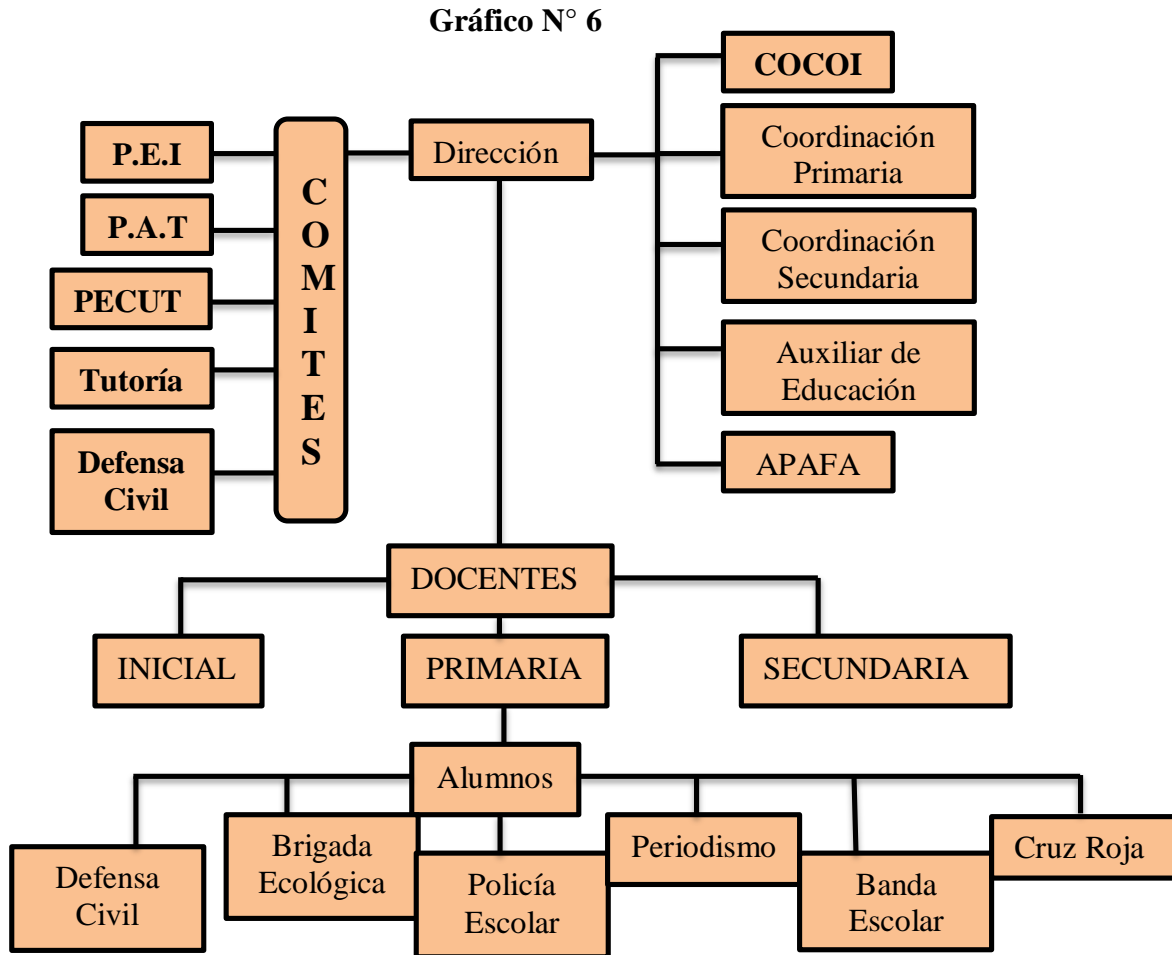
Gráfico N° 6

P.E.I

P.A.T

PECUT

Tutoría

Defensa Civil

COMITES

Dirección

COCOI

Coordinación Primaria

Coordinación Secundaria

Auxiliar de Educación

APAFA

DOCENTES

INICIAL

PRIMARIA

SECUNDARIA

Alumnos

Defensa Civil

Brigada Ecológica

Policía Escolar

Periodismo

Banda Escolar

Cruz Roja